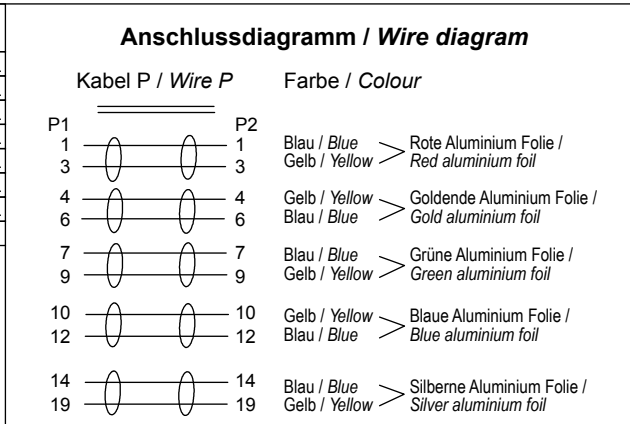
Anschlussdiagramm / *Wire diagram*

Kabel P / *Wire P*

Farbe / *Colour*

P1 P2

1 1
3 3

Blau / *Blue*
Gelb / *Yellow*
Rote Aluminium Folie / *Red aluminium foil*

4 4
6 6

Gelb / *Yellow*
Blau / *Blue*
Goldende Aluminium Folie / *Gold aluminium foil*

7 7
9 9

Blau / *Blue*
Gelb / *Yellow*
Grüne Aluminium Folie / *Green aluminium foil*

10 10
12 12

Gelb / *Yellow*
Blau / *Blue*
Blaue Aluminium Folie / *Blue aluminium foil*

14 14
19 19

Blau / *Blue*
Gelb / *Yellow*
Silberne Aluminium Folie / *Silver aluminium foil*